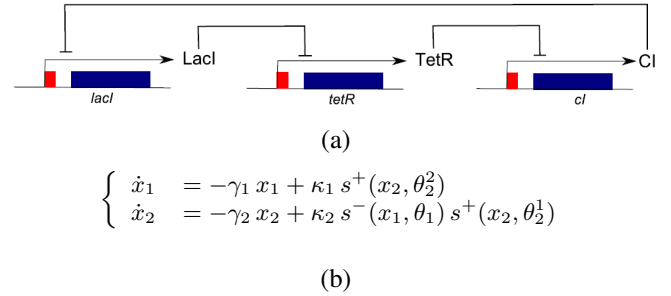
LacI

TetR

CI

lacI

tetR

cI

(a)

$\begin{cases} \dot{x}_1 &= -\gamma_1 \, x_1 + \kappa_1 \, s^+(x_2, \theta_2^2) \\ \dot{x}_2 &= -\gamma_2 \, x_2 + \kappa_2 \, s^-(x_1, \theta_1) \, s^+(x_2, \theta_2^1) \end{cases}$

(b)